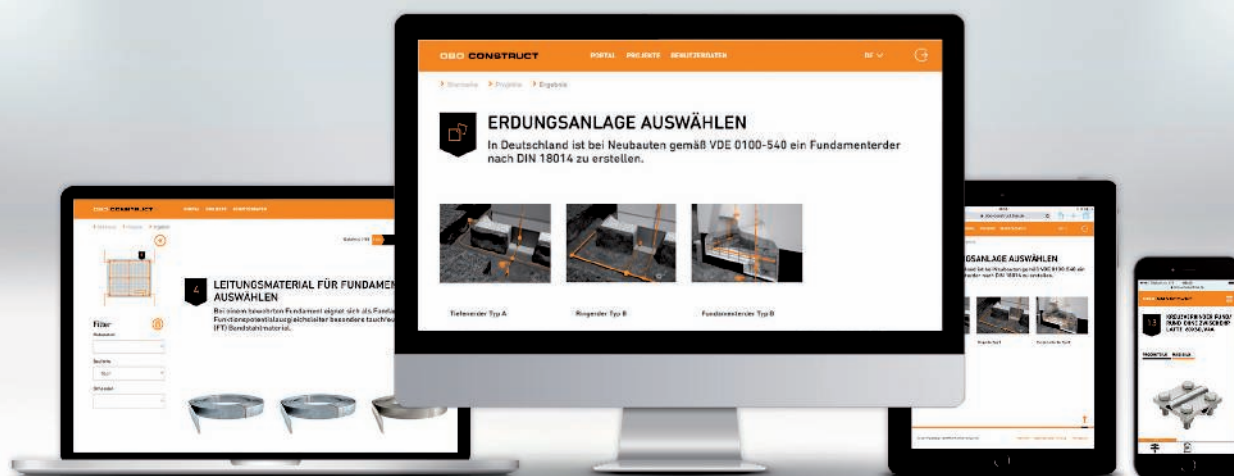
OBO CONSTRUCT PORTAL PROJEKTE BENUTZERDATEN DE

Startseite Projekte Ergebnis

ERDUNGSANLAGE AUSWÄHLEN

In Deutschland ist bei Neubauten gemäß VDE 0100-540 ein Fundamenterder nach DIN 18014 zu erstellen.

Tiefenerder Typ A

Ringerder Typ B

Fundamenterder Typ B

OBO CONSTRUCT PORTAL PROJEKTE BENUTZERDATEN

4

LEITUNGSMATERIAL FÜR FUNDAMEN AUSWÄHLEN

Bei einem bewehrten Fundament eignet sich als Funda Funktionspotentialausgleichsleiter besonders tauchve (FT) Bandstahlmaterial.

Filter

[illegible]

DSANLAGE AUSWÄHLEN

OBO CONSTRUCT

13

KREUZVERBINDER RUND/ RUND ODER ZWISCHEN LATTE AUSWÄHLEN